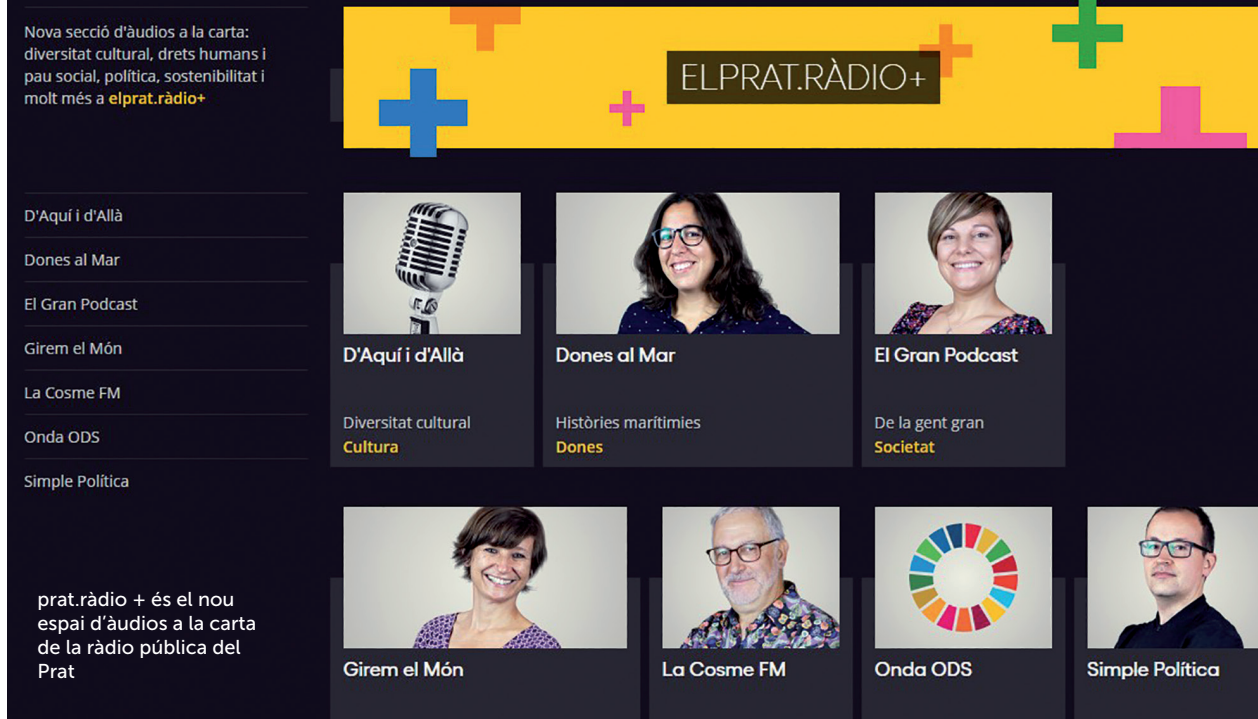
Nova secció d'àudios a la carta: diversitat cultural, drets humans i pau social, política, sostenibilitat i molt més a elprat.ràdio+

ELPRAT.RÀDIO+

D'Aquí i d'Allà

Dones al Mar

El Gran Podcast

Girem el Món

La Cosme FM

Onda ODS

Simple Política

D'Aquí i d'Allà
Diversitat cultural
Cultura

Dones al Mar
Històries marítimies
Dones

El Gran Podcast
De la gent gran
Societat

prat.ràdio + és el nou espai d'àudios a la carta de la ràdio pública del Prat

Girem el Món

La Cosme FM

Onda ODS

Simple Política